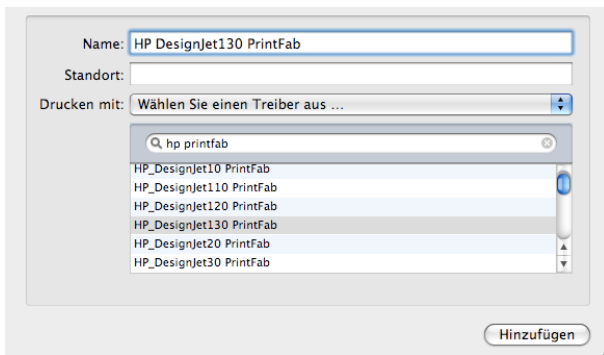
Name: HP DesignJet130 PrintFab

Standort:

Drucken mit: Wählen Sie einen Treiber aus ...

hp printfab

HP_DesignJet10 PrintFab
HP_DesignJet110 PrintFab
HP_DesignJet120 PrintFab
HP_DesignJet130 PrintFab
HP_DesignJet20 PrintFab
HP_DesignJet30 PrintFab

Hinzufügen